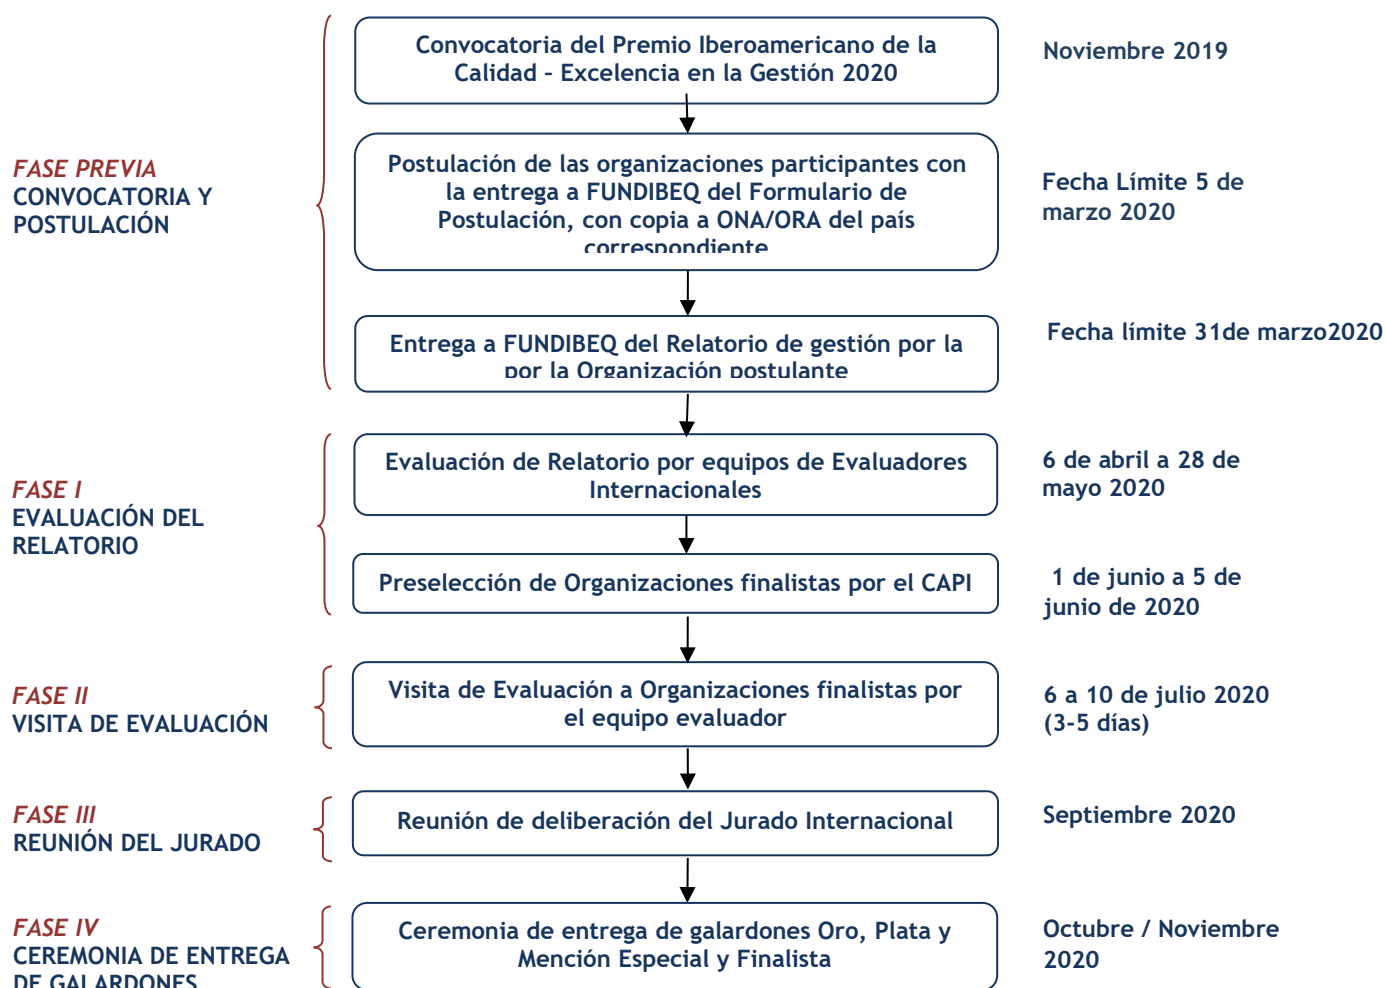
FASE PREVIA
CONVOCATORIA Y POSTULACIÓN

Convocatoria del Premio Iberoamericano de la Calidad – Excelencia en la Gestión 2020

Noviembre 2019

Postulación de las organizaciones participantes con la entrega a FUNDIBEQ del Formulario de Postulación, con copia a ONA/ORA del país correspondiente

Fecha Límite 5 de marzo 2020

Entrega a FUNDIBEQ del Relatorio de gestión por la por la Organización postulante

Fecha límite 31de marzo2020

FASE I
EVALUACIÓN DEL RELATORIO

Evaluación de Relatorio por equipos de Evaluadores Internacionales

6 de abril a 28 de mayo 2020

Preselección de Organizaciones finalistas por el CAPI

1 de junio a 5 de junio de 2020

FASE II
VISITA DE EVALUACIÓN

Visita de Evaluación a Organizaciones finalistas por el equipo evaluador

6 a 10 de julio 2020 (3-5 días)

FASE III
REUNIÓN DEL JURADO

Reunión de deliberación del Jurado Internacional

Septiembre 2020

FASE IV
CEREMONIA DE ENTREGA DE GALARDONES

Ceremonia de entrega de galardones Oro, Plata y Mención Especial y Finalista

Octubre / Noviembre 2020